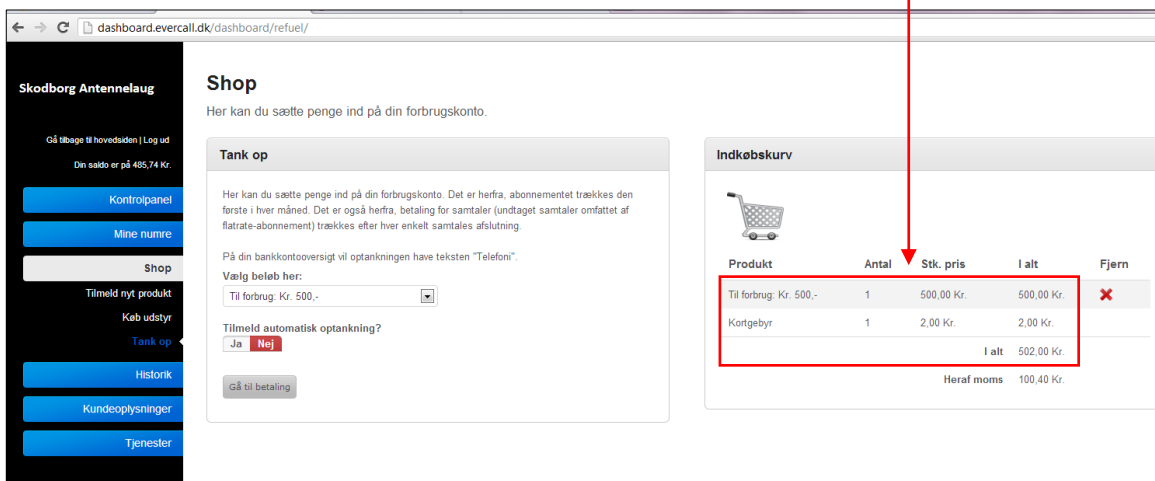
dashboard.evercall.dk/dashboard/refuel/

Skodborg Antennelaug

Gå tilbage til hovedsiden | Log ud

Din saldo er på 485,74 Kr.

Kontrolpanel

Mine numre

Shop

Tilmeld nyt produkt

Køb udstyr

Tank op

Historik

Kundeoplysninger

Tjenester

Shop

Her kan du sætte penge ind på din forbrugskonto.

Tank op

Her kan du sætte penge ind på din forbrugskonto. Det er herfra, abonnementet trækkes den første i hver måned. Det er også herfra, betaling for samtaler (undtaget samtaler omfattet af flatrate-abonnement) trækkes efter hver enkelt samtales afslutning.

På din bankkontooversigt vil optankningen have teksten "Telefoni".

Vælg beløb her:

Til forbrug: Kr. 500,-

Tilmeld automatisk optankning?

Ja Nej

Gå til betaling

Indkøbskurv

| Produkt | Antal | Stk. pris | I alt | Fjern |
|---|---|---|---|---|
| Til forbrug: Kr. 500,- | 1 | 500,00 Kr. | 500,00 Kr. | ✖ |
| Kortgebyr | 1 | 2,00 Kr. | 2,00 Kr. | |
| | | I alt | 502,00 Kr. | |
| | | Heraf moms | 100,40 Kr. | |